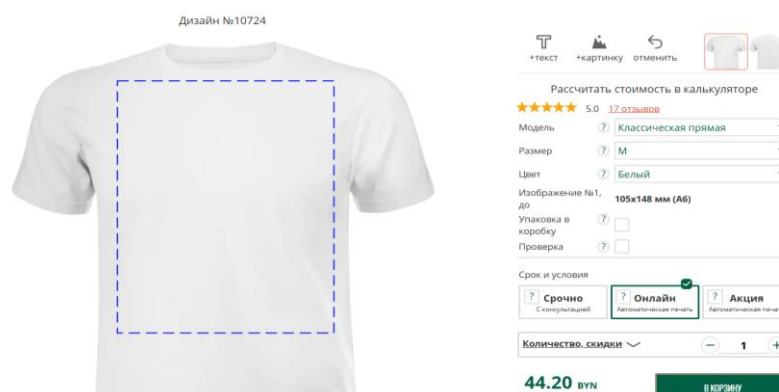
Дизайн №10724

+текст +картинку отменить

Рассчитать стоимость в калькуляторе

★★★★★ 5.0 17 отзывов

Модель ? Классическая прямая

Размер ? M

Цвет ? Белый

Изображение №1, до 105x148 мм (A6)

Упаковка в коробку ?

Проверка ?

Срок и условия

? Срочно
С консультацией

? Онлайн
Автоматическая печать

? Акция
Автоматическая печать

Количество, скидки

− 1 +

44.20 BYN

В КОРЗИНУ